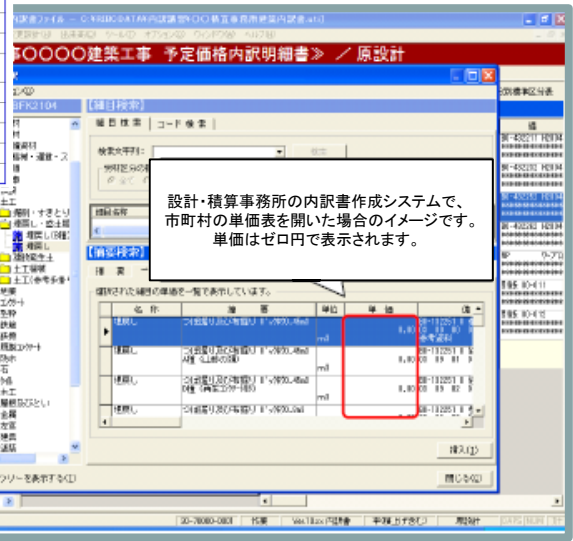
事○○○○建築工事 予定価格内訳明細書≫ ／ 原設計

BFK2104

[細目検索]

細目検索 | コード検索

検索文字列:

検索

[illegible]

細目名称

[前複検索]

設計・積算事務所の内訳書作成システムで、市町村の単価表を開いた場合のイメージです。単価はゼロ円で表示されます。

選択された細目の単価を一覧で表示しています。

| 名称 | 摘要 | 単位 | 単価 | |
|---|---|---|---|---|
| 堀削し | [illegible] | m3 | 0.00 | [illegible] |
| 堀削し | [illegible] | m3 | 0.00 | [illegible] |
| 堀削し | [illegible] | m3 | 0.00 | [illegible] |
| 堀削し | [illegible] | m3 | 0.00 | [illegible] |

挿入(I)

閉じる(C)

土工

ツリーを表示する(T)